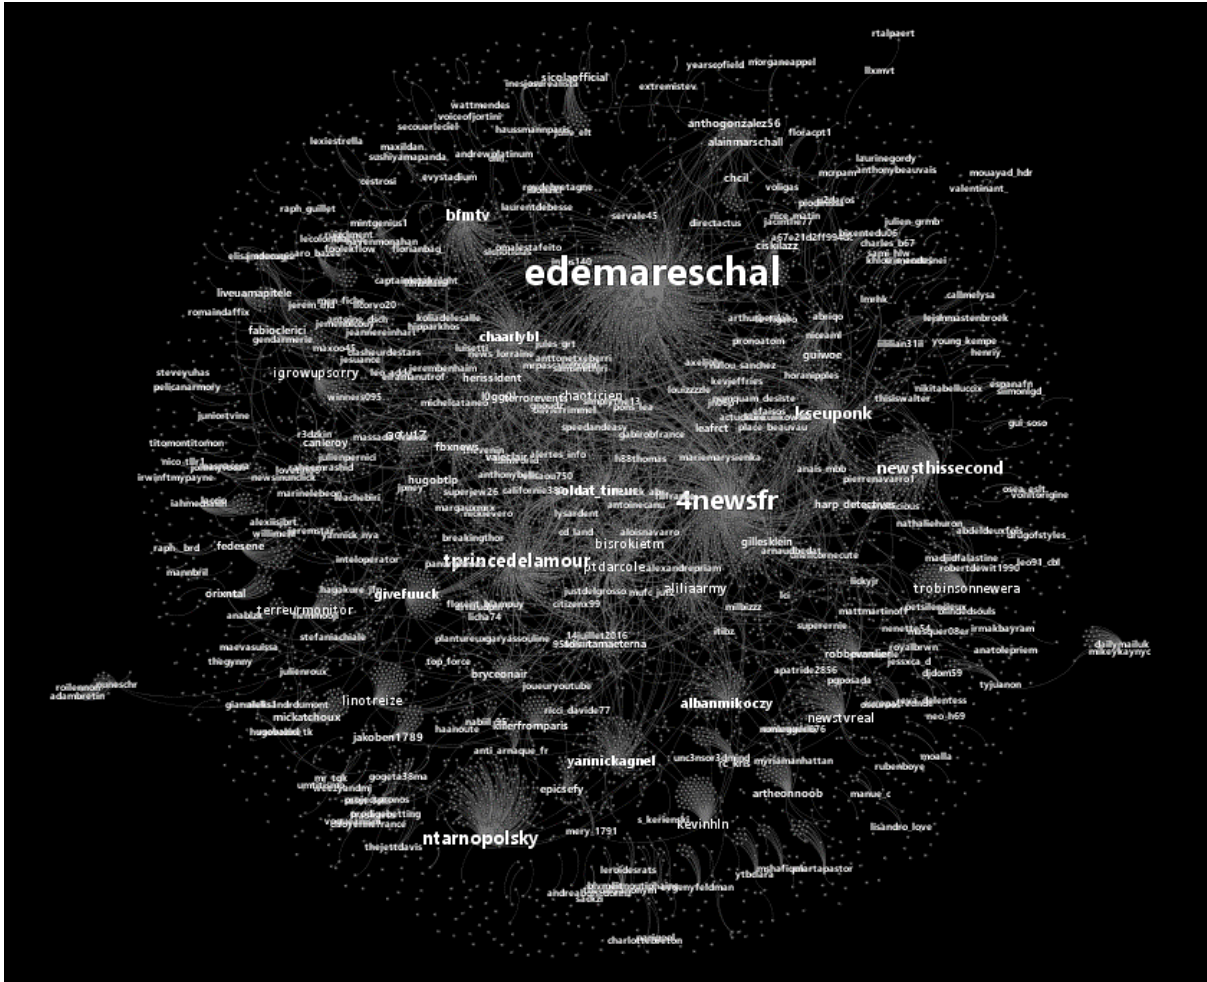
rtalpaert
llxmvt
yearsofield morganeappel
sicolaofficial
extremistev.
wattmendes
voiceofjortini
haussmannparis
anthogonzalez56
alainmarschall
floriacpt1
lexiestrella
secouerleciel
maxildan.
andrewplatinum
soshiyamapanda
chcil
laurinegordy
anthonybeauvais
mouayad_hdr
valentinant_
cestrosi
evystadium
voligas
raph_guillet
laurentdebesse
servale45
bfmtv
directactus
nice_matin
julien_grmb
mintgenius1
charles_b67
edemareschal
ciskilazz
liveuamapitele
romaindaffix
callmelysa
fabioclerici
chaarlybl
arthur
pronoatom
gendarmerie
maxoo45
igrowupsorry
guiwoe
young_kempe
henriy
steveyuhas
pelicanarmory
herissident
chaoticien
horapples
nikitabelluccix
espanafn
winness095
michelsataneo
juniortvine
lkseupok
titomontitomon
gui_soso
acult
canleroy
newsthissecond
fbxnews
hugobtlp
nico_tlr1
speedandeasy
gabirobfrance
leafrct
place_beauvau
4newsfr
soldat_tineur
harp_detectives
irwinftmypayne
lahmedaati
nathaliehuron
alexiisjbrt
abdeldeuxfois
fedesene
tprincedelamour
bisrokietm
gillesklein
robertdewit1990
raph_brd
breakingthor
ptdarcole
alexandrepriam
trobinsonnewera
aliliaarmy
manebril
oriextal
givefuuck
terreurmonitor
justdelgrosso
citizenx99
mattmartinoff
stefanachiale
irmakbayram
licha74
maevasuissa
thiegynny
14juillet2016
anatolepriem
dailymailuk
mikeykaynyc
plantureuxgaryassouline
robbeswarlier
top_force
apatride2856
julienroux
bryceonair
djdom59
rolleenon
adambretin
linotreize
albanmikoczy
newstvreal
mickatchoux
ricci_davide77
neo_h69
hugobbb
jakoben1789
killerfromparis
anti_arnaque_fr
yannickagnel
unc3nsor3d
myriamanhattan
rubenboye
moalla
gogeta38ma
artheonnoob
epicsefy
manue_c
ntarnopolsky
kevinhln
lisandro_love
mery_1791
s_keriem
thejettdavis
leroidesrats
ytbcosta
martapastor
charlottebeeton